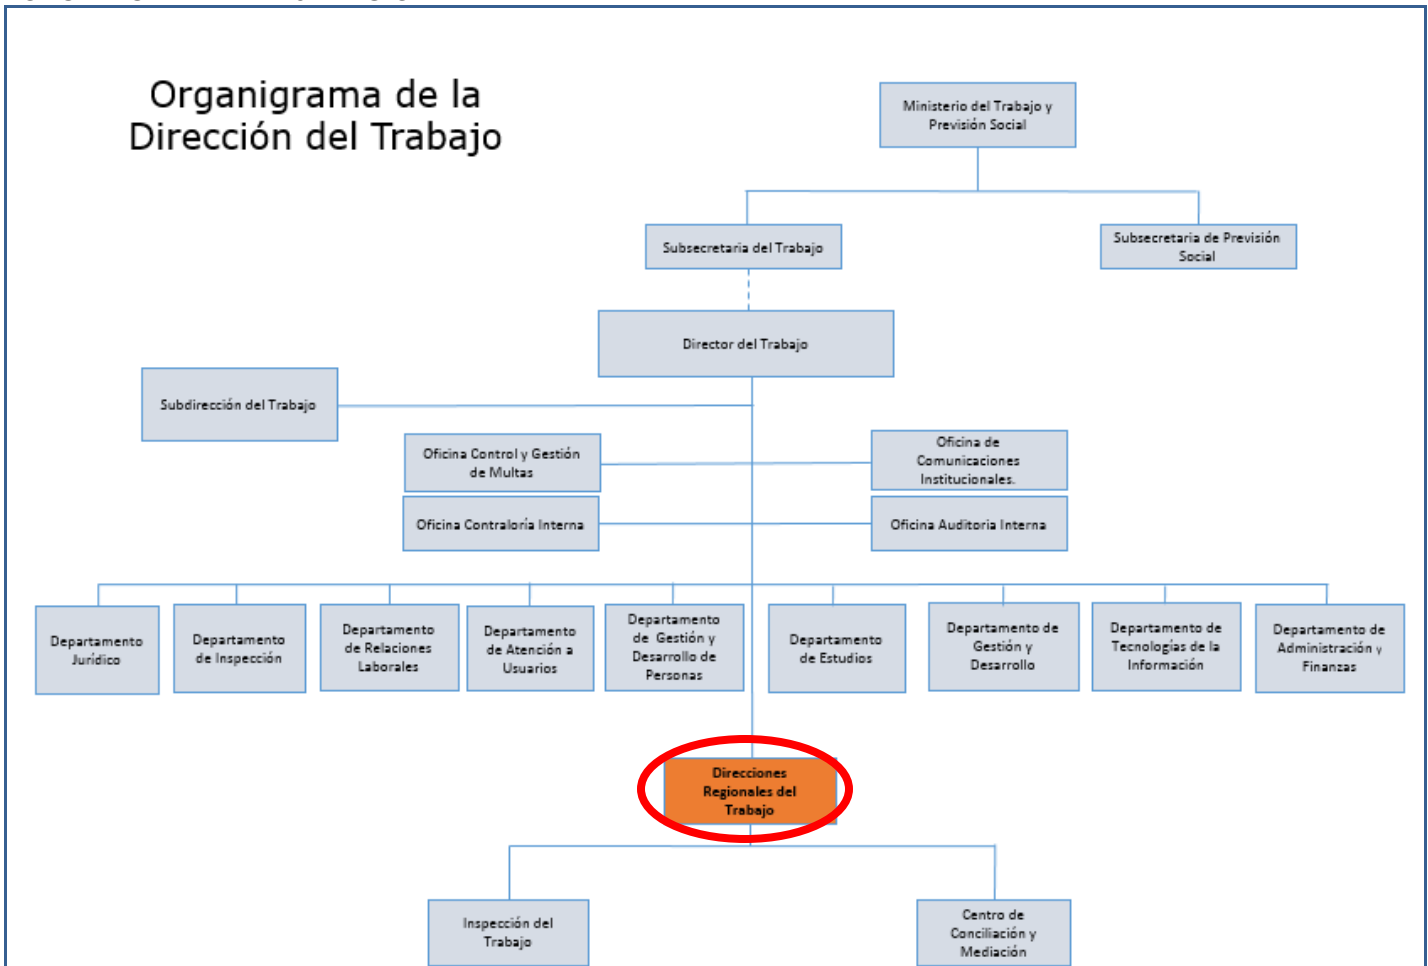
Organigrama de la Dirección del Trabajo

Ministerio del Trabajo y Previsión Social

Subsecretaria del Trabajo

Subsecretaria de Previsión Social

Director del Trabajo

Subdirección del Trabajo

Oficina Control y Gestión de Multas

Oficina de Comunicaciones Institucionales.

Oficina Contraloría Interna

Oficina Auditoria Interna

Departamento Jurídico

Departamento de Inspección

Departamento de Relaciones Laborales

Departamento de Atención a Usuarios

Departamento de Gestión y Desarrollo de Personas

Departamento de Estudios

Departamento de Gestión y Desarrollo

Departamento de Tecnologías de la Información

Departamento de Administración y Finanzas

Direcciones Regionales del Trabajo

Inspección del Trabajo

Centro de Conciliación y Mediación